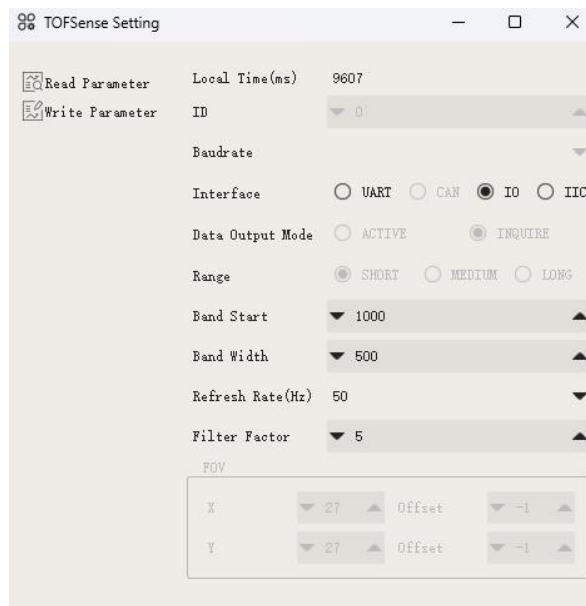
TOFSense Setting

Read Parameter
Write Parameter

Local Time(ms) 9607
ID 0
Baudrate
Interface UART CAN IO IIC
Data Output Mode ACTIVE INQUIRE
Range SHORT MEDIUM LONG
Band Start 1000
Band Width 500
Refresh Rate(Hz) 50
Filter Factor 5
FOV
X 27 Offset -1
Y 27 Offset -1